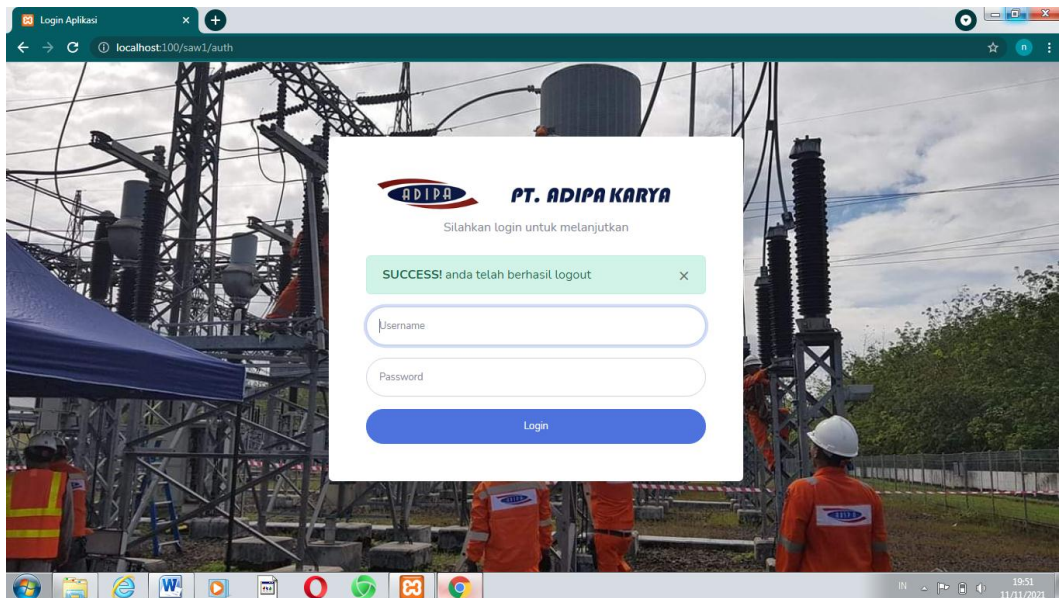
Login Aplikasi ×

localhost:100/saw1/auth

n

ADIPA

PT. ADIPA KARYA

Silahkan login untuk melanjutkan

**SUCCESS!** anda telah berhasil logout ×

Username

Password

Login

ADIPA

ADIPA

IN

19:51
11/11/2021